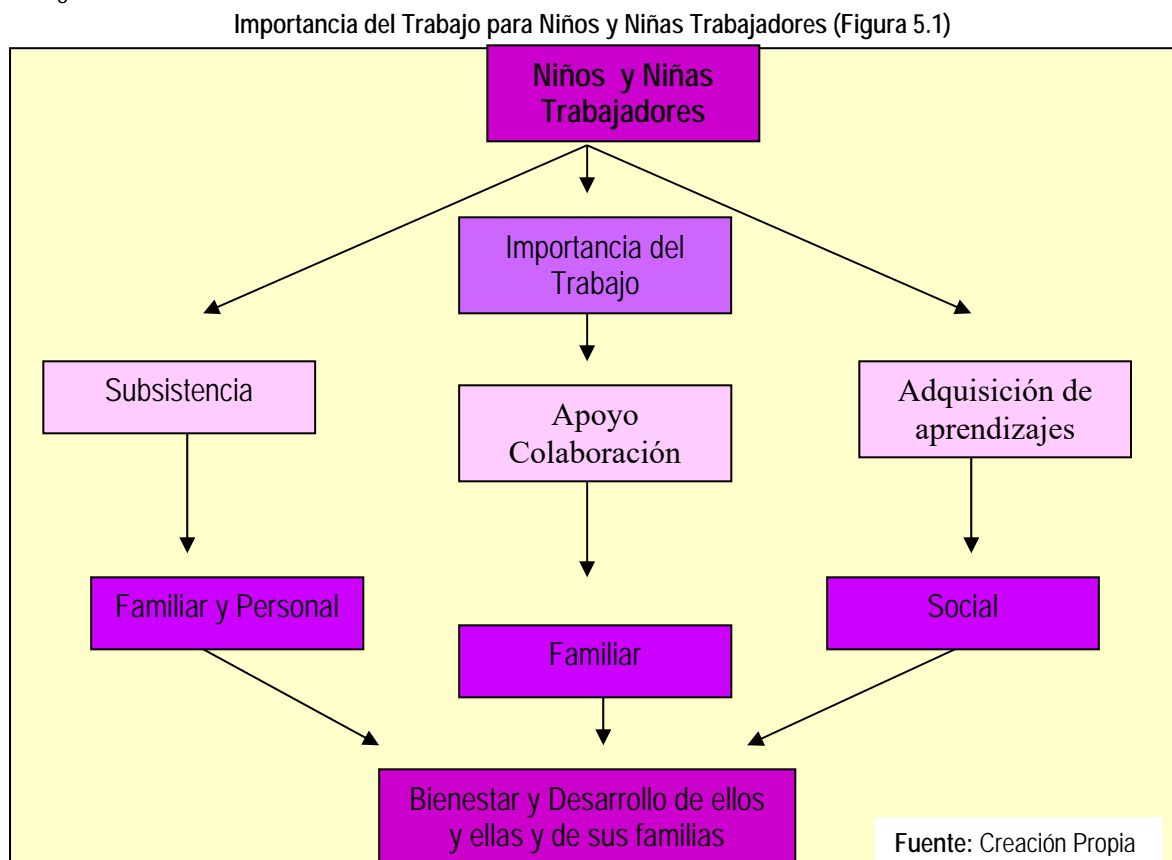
Importancia del Trabajo para Niños y Niñas Trabajadores (Figura 5.1)

Niños y Niñas Trabajadores

Importancia del Trabajo

Subsistencia

Apoyo Colaboración

Adquisición de aprendizajes

Familiar y Personal

Familiar

Social

Bienestar y Desarrollo de ellos y ellas y de sus familias

Fuente: Creación Propia